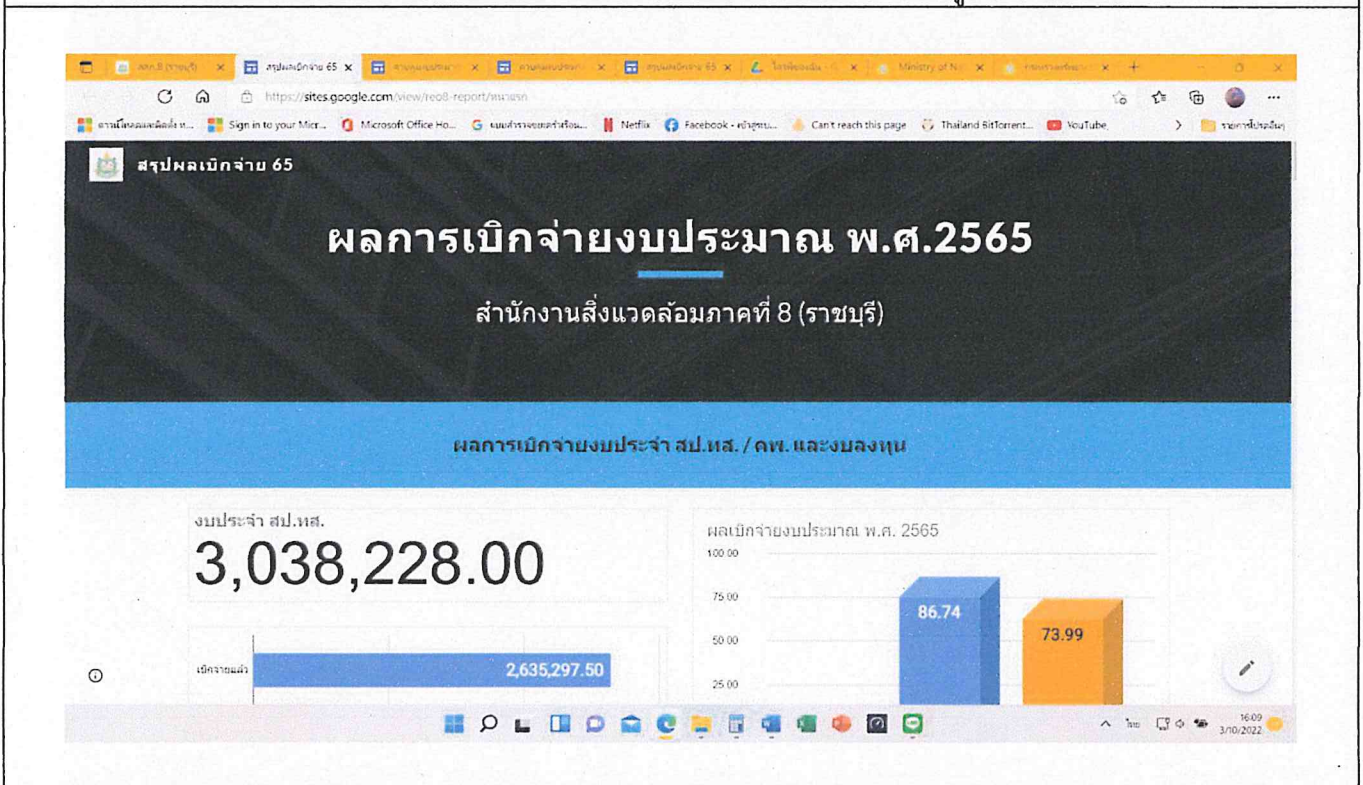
สสภ.8 (ราชบุรี) × สรุปผลเบิกจ่าย 65 × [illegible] × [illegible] × สรุปผลเบิกจ่าย 65 × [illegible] × Ministry of N × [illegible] ×

https://sites.google.com/view/reo8-report/หน้าแรก

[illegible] Sign in to your Micr... Microsoft Office Ho... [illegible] Netflix Facebook - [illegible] Can't reach this page Thailand BitTorrent... YouTube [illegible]

สรุปผลเบิกจ่าย 65

ผลการเบิกจ่ายงบประมาณ พ.ศ.2565

สำนักงานสิ่งแวดล้อมภาคที่ 8 (ราชบุรี)

ผลการเบิกจ่ายงบประจำ สป.ทส. / คพ. และงบลงทุน

งบประจำ สป.ทส.

3,038,228.00

เบิกจ่ายแล้ว

2,635,297.50

ผลเบิกจ่ายงบประมาณ พ.ศ. 2565

100.00

75.00

50.00

25.00

86.74

73.99

16:09
3/10/2022